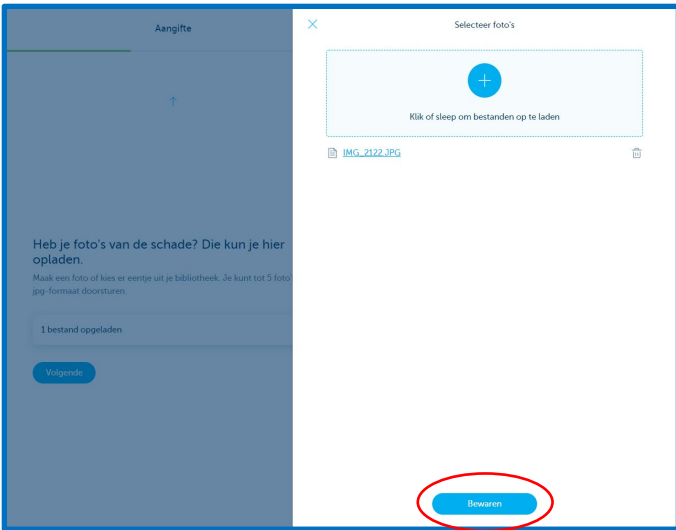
Aangifte

Heb je foto's van de schade? Die kun je hier opladen.

Maak een foto of kies er eentje uit je bibliotheek. Je kunt tot 5 foto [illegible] jpg-formaat doorsturen.

1 bestand opgeladen

Volgende

×

Selecteer foto's

+

Klik of sleep om bestanden op te laden

IMG_2122.JPG

Bewaren